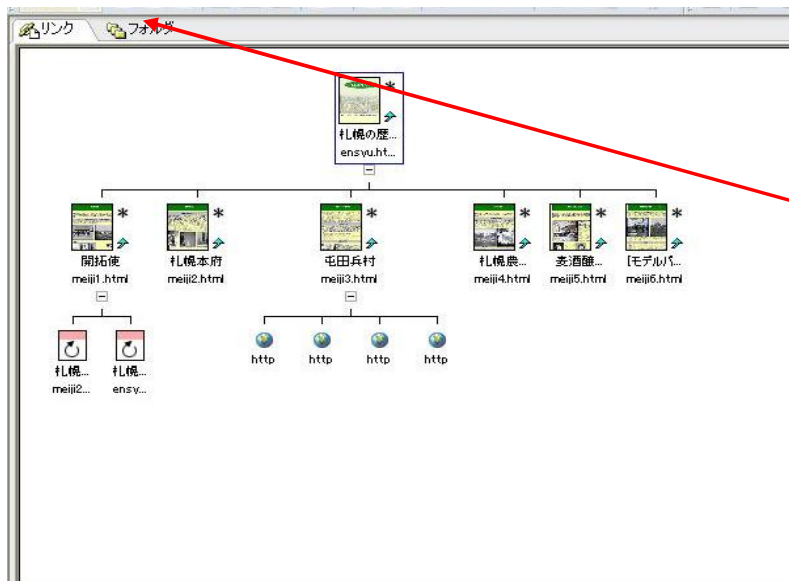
リンク フォルダ

札幌の歴...
ensyu.ht...

開拓使
meiji1.html

札幌本府
meiji2.html

屯田兵村
meiji3.html

札幌農...
meiji4.html

麦酒醸...
meiji5.html

[モデルバ...
meiji6.html

札幌...
meiji2...

札幌...
ensy...

http

http

http

http